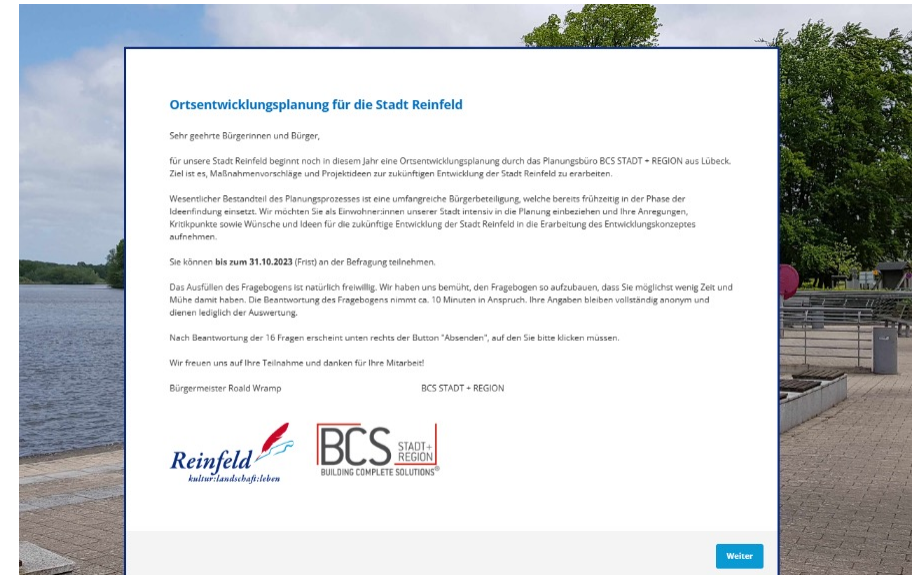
Ortsentwicklungsplanung für die Stadt Reinfeld

Sehr geehrte Bürgerinnen und Bürger,

für unsere Stadt Reinfeld beginnt noch in diesem Jahr eine Ortsentwicklungsplanung durch das Planungsbüro BCS STADT + REGION aus Lübeck. Ziel ist es, Maßnahmenvorschläge und Projektideen zur zukünftigen Entwicklung der Stadt Reinfeld zu erarbeiten.

Wesentlicher Bestandteil des Planungsprozesses ist eine umfangreiche Bürgerbeteiligung, welche bereits frühzeitig in der Phase der Ideenfindung einsetzt. Wir möchten Sie als Einwohner:innen unserer Stadt intensiv in die Planung einbeziehen und Ihre Anregungen, Kritikpunkte sowie Wünsche und Ideen für die zukünftige Entwicklung der Stadt Reinfeld in die Erarbeitung des Entwicklungskonzeptes aufnehmen.

Sie können **bis zum 31.10.2023** (Frist) an der Befragung teilnehmen.

Das Ausfüllen des Fragebogens ist natürlich freiwillig. Wir haben uns bemüht, den Fragebogen so aufzubauen, dass Sie möglichst wenig Zeit und Mühe damit haben. Die Beantwortung des Fragebogens nimmt ca. 10 Minuten in Anspruch. Ihre Angaben bleiben vollständig anonym und dienen lediglich der Auswertung.

Nach Beantwortung der 16 Fragen erscheint unten rechts der Button "Absenden", auf den Sie bitte klicken müssen.

Wir freuen uns auf Ihre Teilnahme und danken für Ihre Mitarbeit!

Bürgermeister Roald Wramp

BCS STADT + REGION

Reinfeld
kultur:landschaft:leben

BCS STADT+ REGION
BUILDING COMPLETE SOLUTIONS®

Weiter